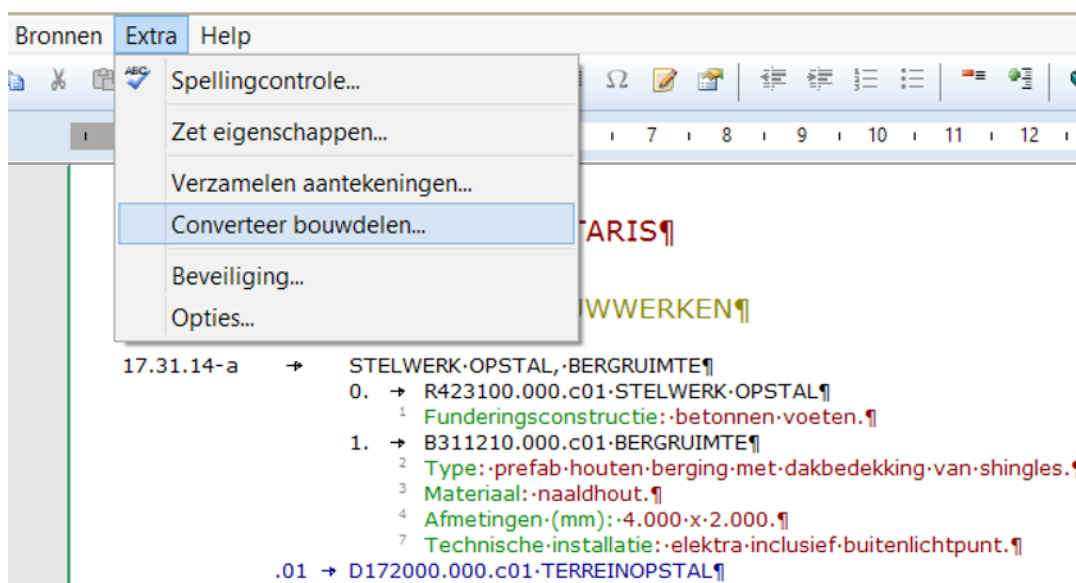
Bronnen Extra Help

Spellingcontrole...

Zet eigenschappen...

Verzamelen aantekeningen...

Converteer bouwdelen...

Beveiliging...

Opties...

7 8 9 10 11 12

TARIS¶

WWERKEN¶

17.31.14-a → STELWERK·OPSTAL,·BERGRUIMTE¶

0. → R423100.000.c01·STELWERK·OPSTAL¶

$^1$ Funderingsconstructie:·betonnen·voeten.¶

1. → B311210.000.c01·BERGRUIMTE¶

$^2$ Type:·prefab·houten·berging·met·dakbedekking·van·shingles.¶

$^3$ Materiaal:·naaldhout.¶

$^4$ Afmetingen·(mm):·4.000·x·2.000.¶

$^7$ Technische·installatie:·elektra·inclusief·buitenlichtpunt.¶

.01 → D172000.000.c01·TERREINOPSTAL¶